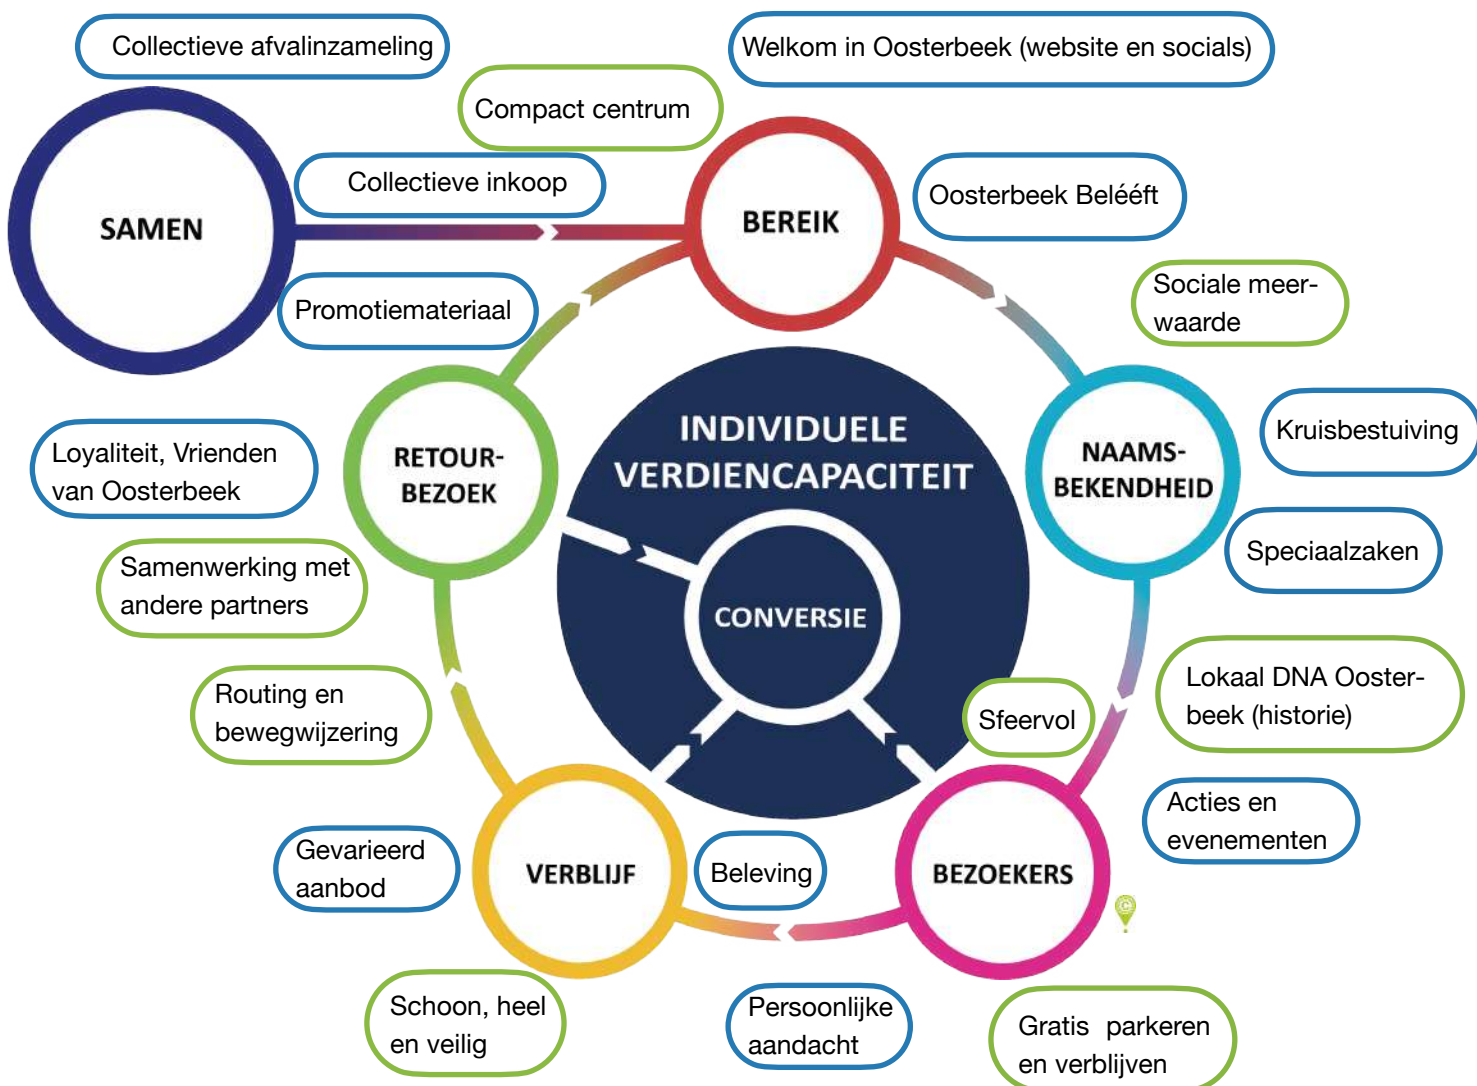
Collectieve afvalinzameling

Welkom in Oosterbeek (website en socials)

Compact centrum

SAMEN

Collectieve inkoop

BEREIK

Oosterbeek Belééft

Sociale meerwaarde

Promotiemateriaal

INDIVIDUELE VERDIENCAPACITEIT

Kruisbestuiving

RETOUR-BEZOEK

NAAMS-BEKENDHEID

Loyaliteit, Vrienden van Oosterbeek

Speciaalzaken

CONVERSIE

Samenwerking met andere partners

Lokaal DNA Oosterbeek (historie)

Routing en bewegwijzering

Sfeervol

Acties en evenementen

Gevarieerd aanbod

VERBLIJF

Beleving

BEZOEKERS

Schoon, heel en veilig

Persoonlijke aandacht

Gratis parkeren en verblijven